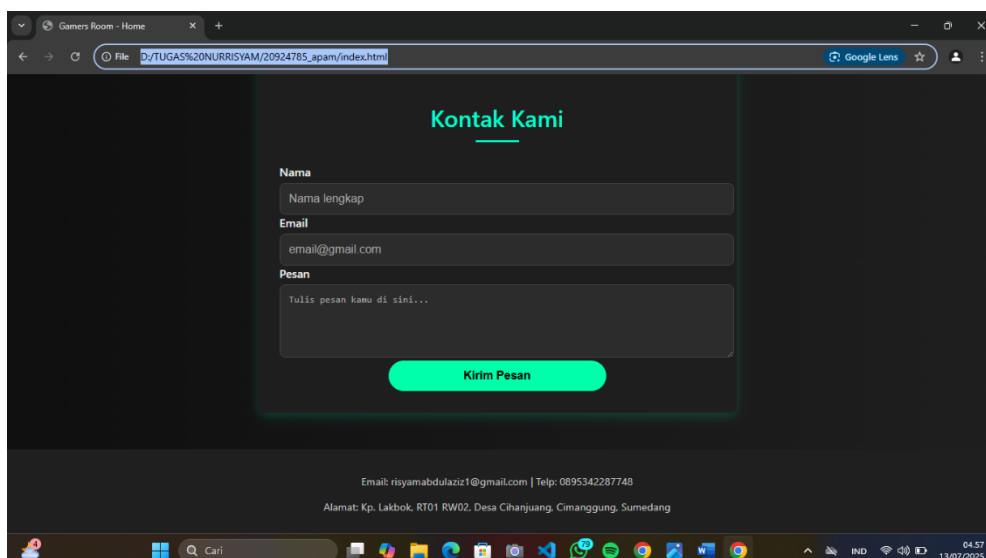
Gamers Room - Home

File D:/TUGAS%20NURRISYAM/20924785_apam/index.html

Google Lens

Kontak Kami

Nama

Nama lengkap

Email

email@gmail.com

Pesan

Tulis pesan kamu di sini...

Kirim Pesan

Email: risyamabdulaziz1@gmail.com | Telp: 0895342287748

Alamat: Kp. Lakbok, RT01 RW02, Desa Cihanjuang, Cimanggung, Sumedang

Cari

IND

04.57
13/07/2025